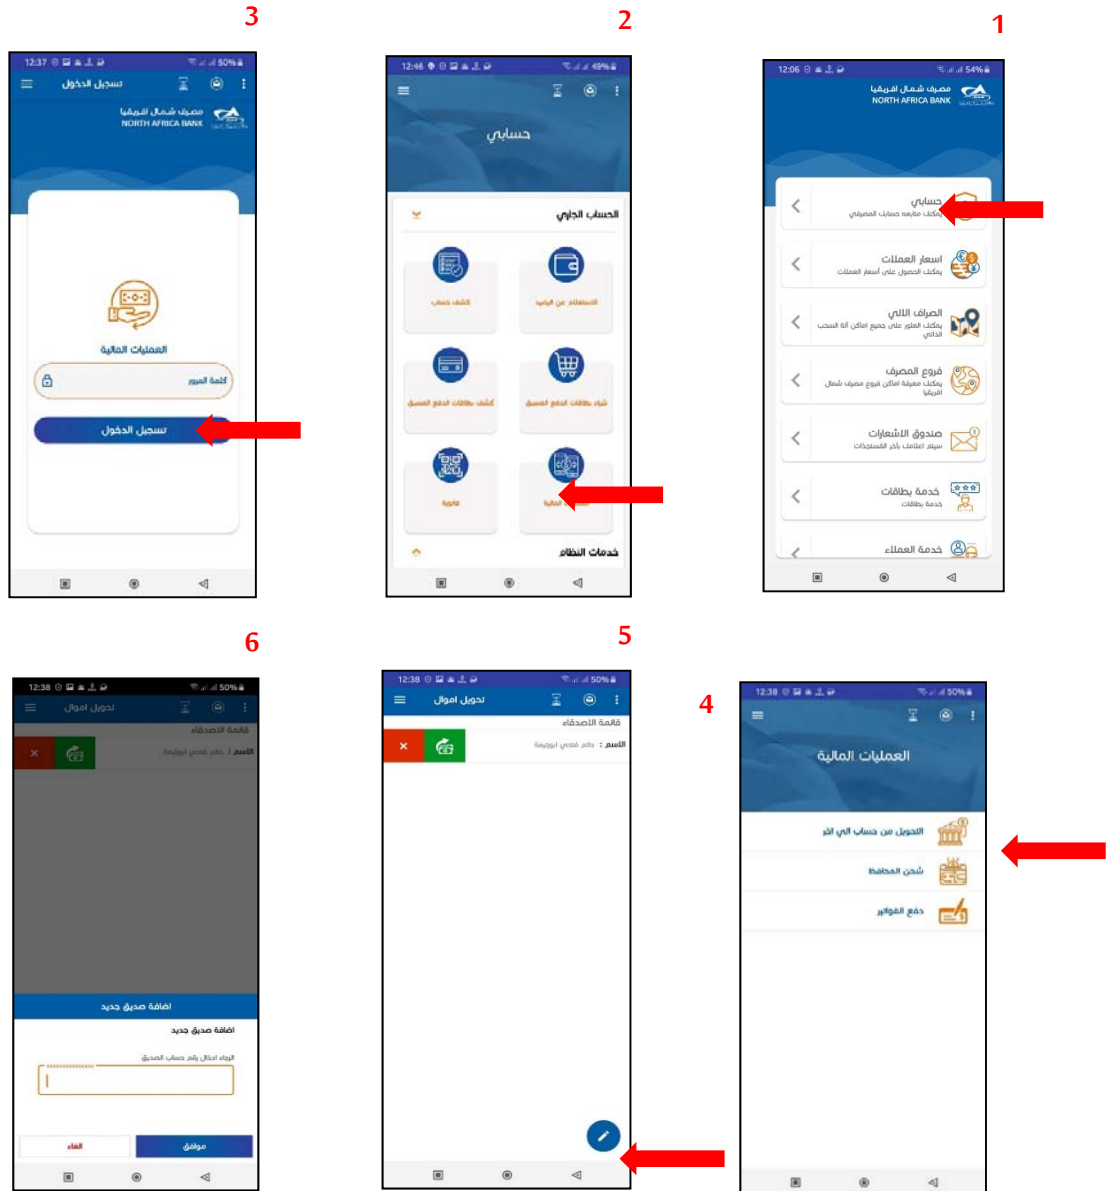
3

2

1

12:37 50%

تسجيل الدخول

مصرف شمال افريقيا
NORTH AFRICA BANK

العمليات المالية

كلمة المرور

تسجيل الدخول

12:46 49%

حسابي

الحساب الجاري

كشف حساب

الاستعلام عن الرصيد

كشف بطاقات الدفع المسبق

شراء بطاقات الدفع المسبق

فاتورة

العمليات المالية

خدمات النظام

12:06 54%

مصرف شمال افريقيا
NORTH AFRICA BANK

حسابي
يمكنك متابعة حسابك المصرفي

اسعار العملات
يمكنك الحصول على أسعار العملات

الصراف الالي
يمكنك العثور على جميع اماكن آلة السحب الذاتي

فروع المصرف
يمكنك معرفة اماكن فروع مصرف شمال افريقيا

صندوق الاشعارات
سيتم اعلامك بأخر المستجدات

خدمة بطاقات
خدمة بطاقات

خدمة العملاء

6

5

4

12:38 50%

تحويل اموال

قائمة الاصدقاء

الاسم : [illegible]

اضافة صديق جديد

اضافة صديق جديد

الرجاء ادخال رقم حساب الصديق

الغاء

موافق

12:38 50%

تحويل اموال

قائمة الاصدقاء

الاسم : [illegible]

12:38 50%

العمليات المالية

التحويل من حساب الي اخر

شحن المحافظ

دفع الفواتير